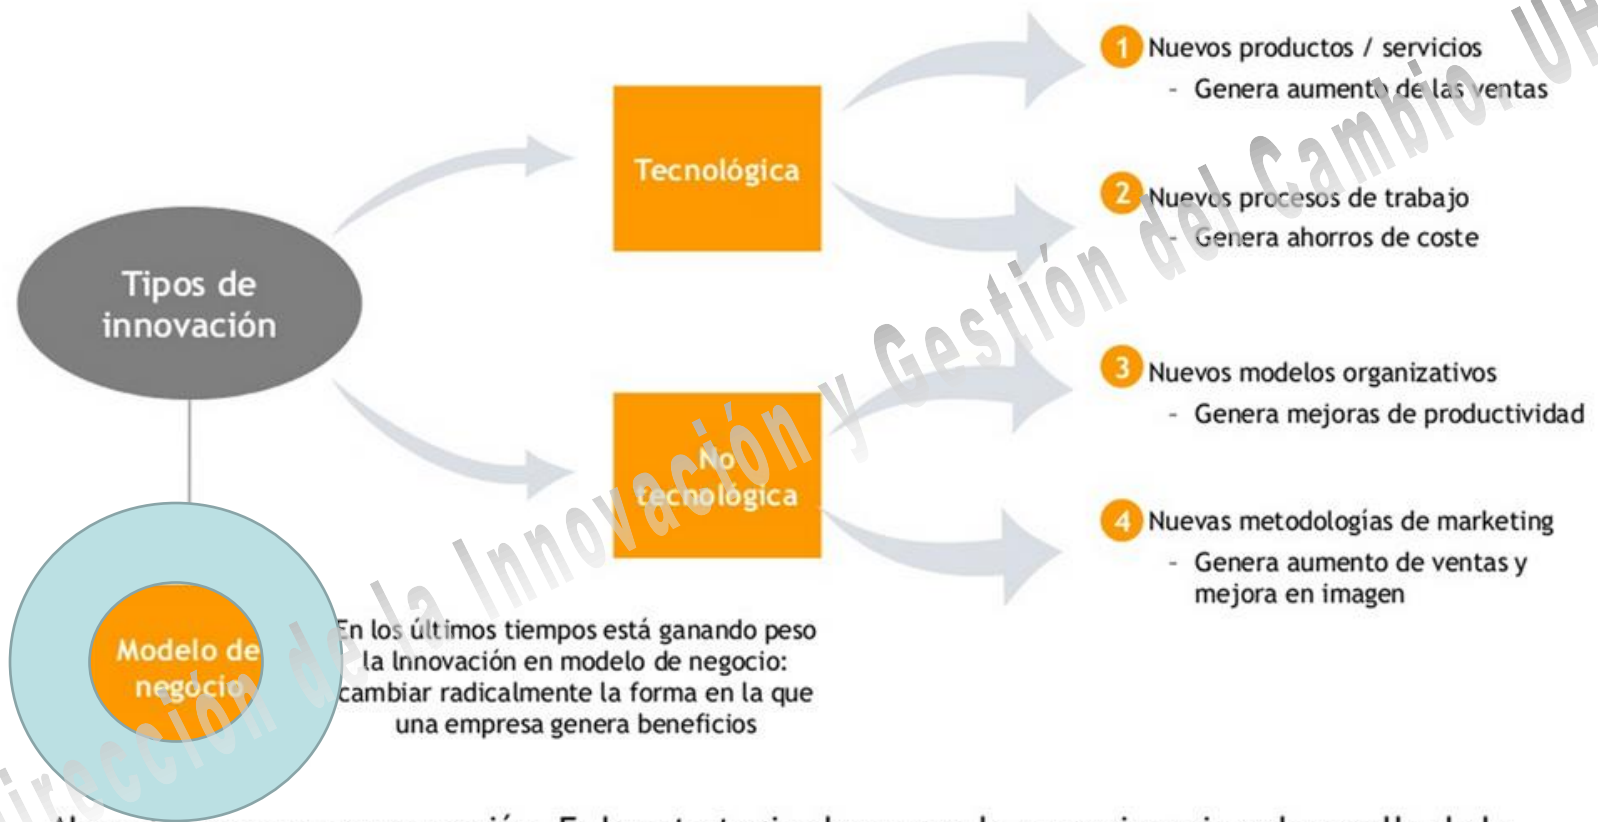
Tipos de innovación

Tecnológica

No tecnológica

1 Nuevos productos / servicios
- Genera aumento de las ventas

2 Nuevos procesos de trabajo
- Genera ahorros de coste

3 Nuevos modelos organizativos
- Genera mejoras de productividad

4 Nuevas metodologías de marketing
- Genera aumento de ventas y mejora en imagen

Modelo de negocio

En los últimos tiempos está ganando peso la Innovación en modelo de negocio: cambiar radicalmente la forma en la que una empresa genera beneficios

Dirección de la Innovación y Gestión del Cambio. UP

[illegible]